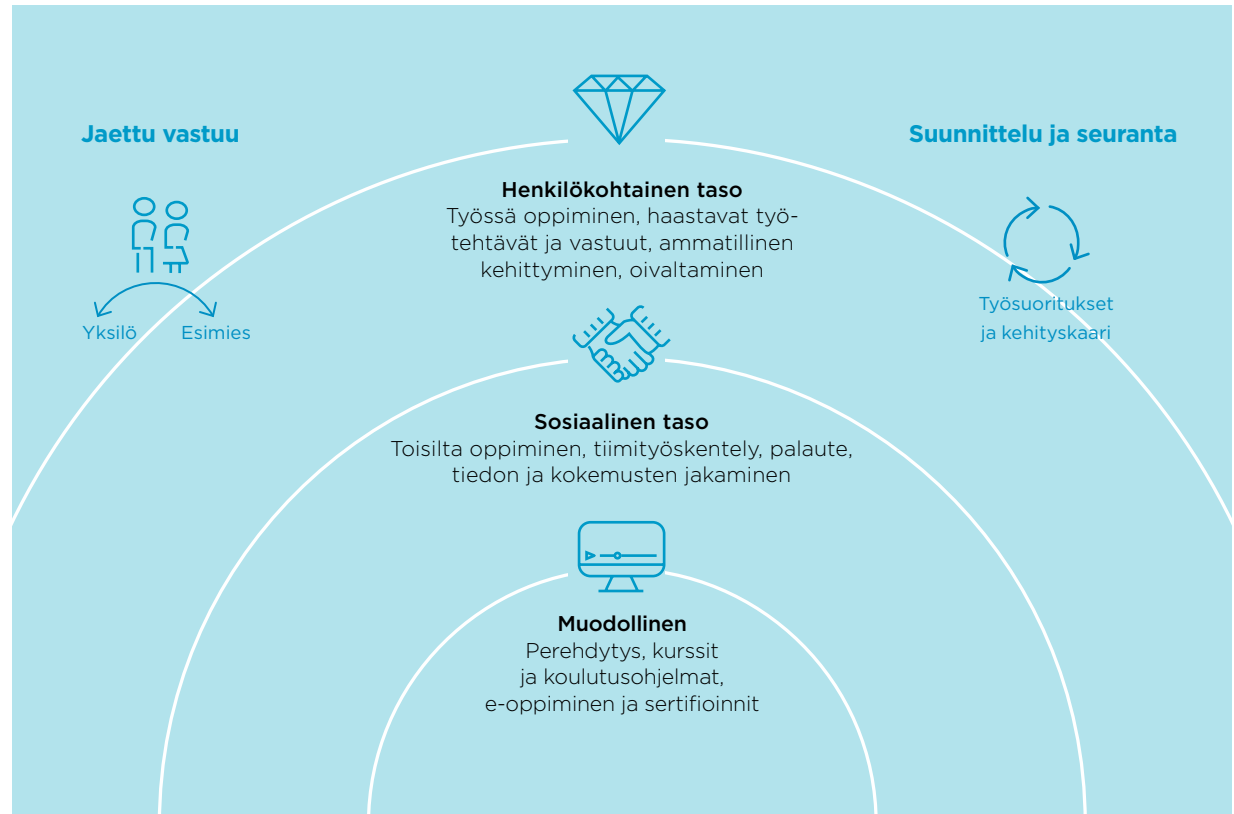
Jaettu vastuu

Yksilö Esimies

Suunnittelu ja seuranta

Työsuoritukset ja kehityskaari

Henkilökohtainen taso
Työssä oppiminen, haastavat työtehtävät ja vastuut, ammatillinen kehittyminen, oivaltaminen

Sosiaalinen taso
Toisilta oppiminen, tiimityöskentely, palaute, tiedon ja kokemusten jakaminen

Muodollinen
Perehdytys, kurssit ja koulutusohjelmat, e-oppiminen ja sertifioinnit